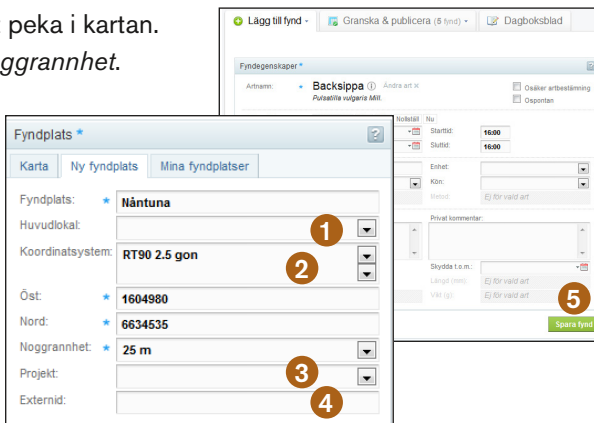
peka i kartan.
ggrannhet.

Lägg till fynd | Granska & publicera (5 fynd) | Dagboksblad

Fyndegenskaper

Artnamn: * Backsippa Ändra art ×
Pulsatilla vulgaris Mill.

Osäker artbestämning
Ospontan

Nolställ Nu

Starttid: 16:00
Sluttid: 16:00

Enhet:
Kön:
Metod: Ej för vald art

Privat kommentar:

Skydda t.o.m.:
Längd (mm): Ej för vald art
Vikt (g): Ej för vald art

Spara fynd

Fyndplats *

Karta | Ny fyndplats | Mina fyndplatser

Fyndplats: * Nåntuna
Huvudlokal:
Koordinatsystem: RT90 2.5 gon
Öst: * 1604980
Nord: * 6634535
Noggrannhet: * 25 m
Projekt:
Externid:

1
2
3
4
5